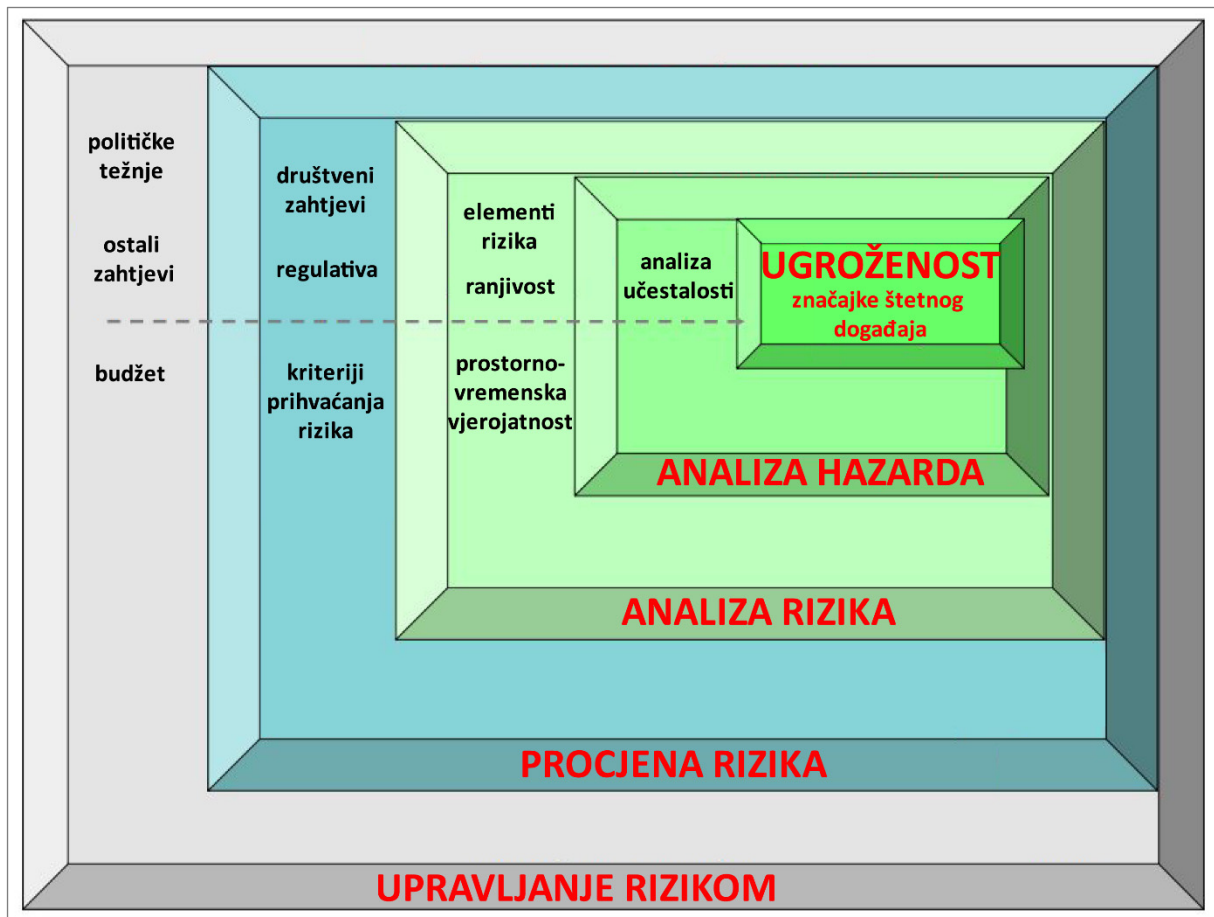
političke težnje

ostali zahtjevi

budžet

društveni zahtjevi

regulativa

kriteriji prihvaćanja rizika

elementi rizika

ranjivost

prostorno-vremenska vjerojatnost

analiza učestalosti

UGROŽENOST
značajke štetnog događaja

ANALIZA HAZARDA

ANALIZA RIZIKA

PROCJENA RIZIKA

UPRAVLJANJE RIZIKOM